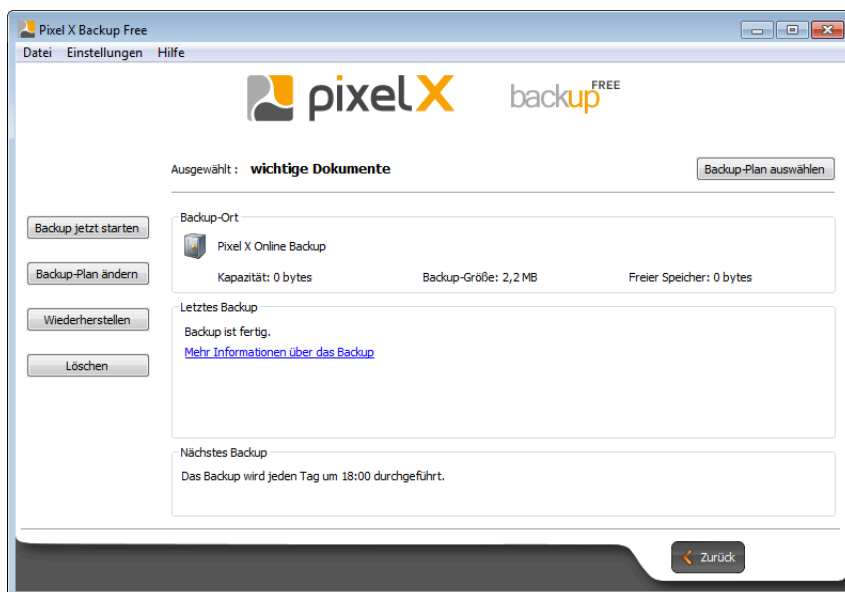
Pixel X Backup Free

Datei Einstellungen Hilfe

pixelX backup FREE

Ausgewählt : wichtige Dokumente

Backup-Plan auswählen

Backup jetzt starten

Backup-Plan ändern

Wiederherstellen

Löschen

Backup-Ort

Pixel X Online Backup

Kapazität: 0 bytes

Backup-Größe: 2,2 MB

Freier Speicher: 0 bytes

Letztes Backup

Backup ist fertig.

Mehr Informationen über das Backup

Nächstes Backup

Das Backup wird jeden Tag um 18:00 durchgeführt.

Zurück